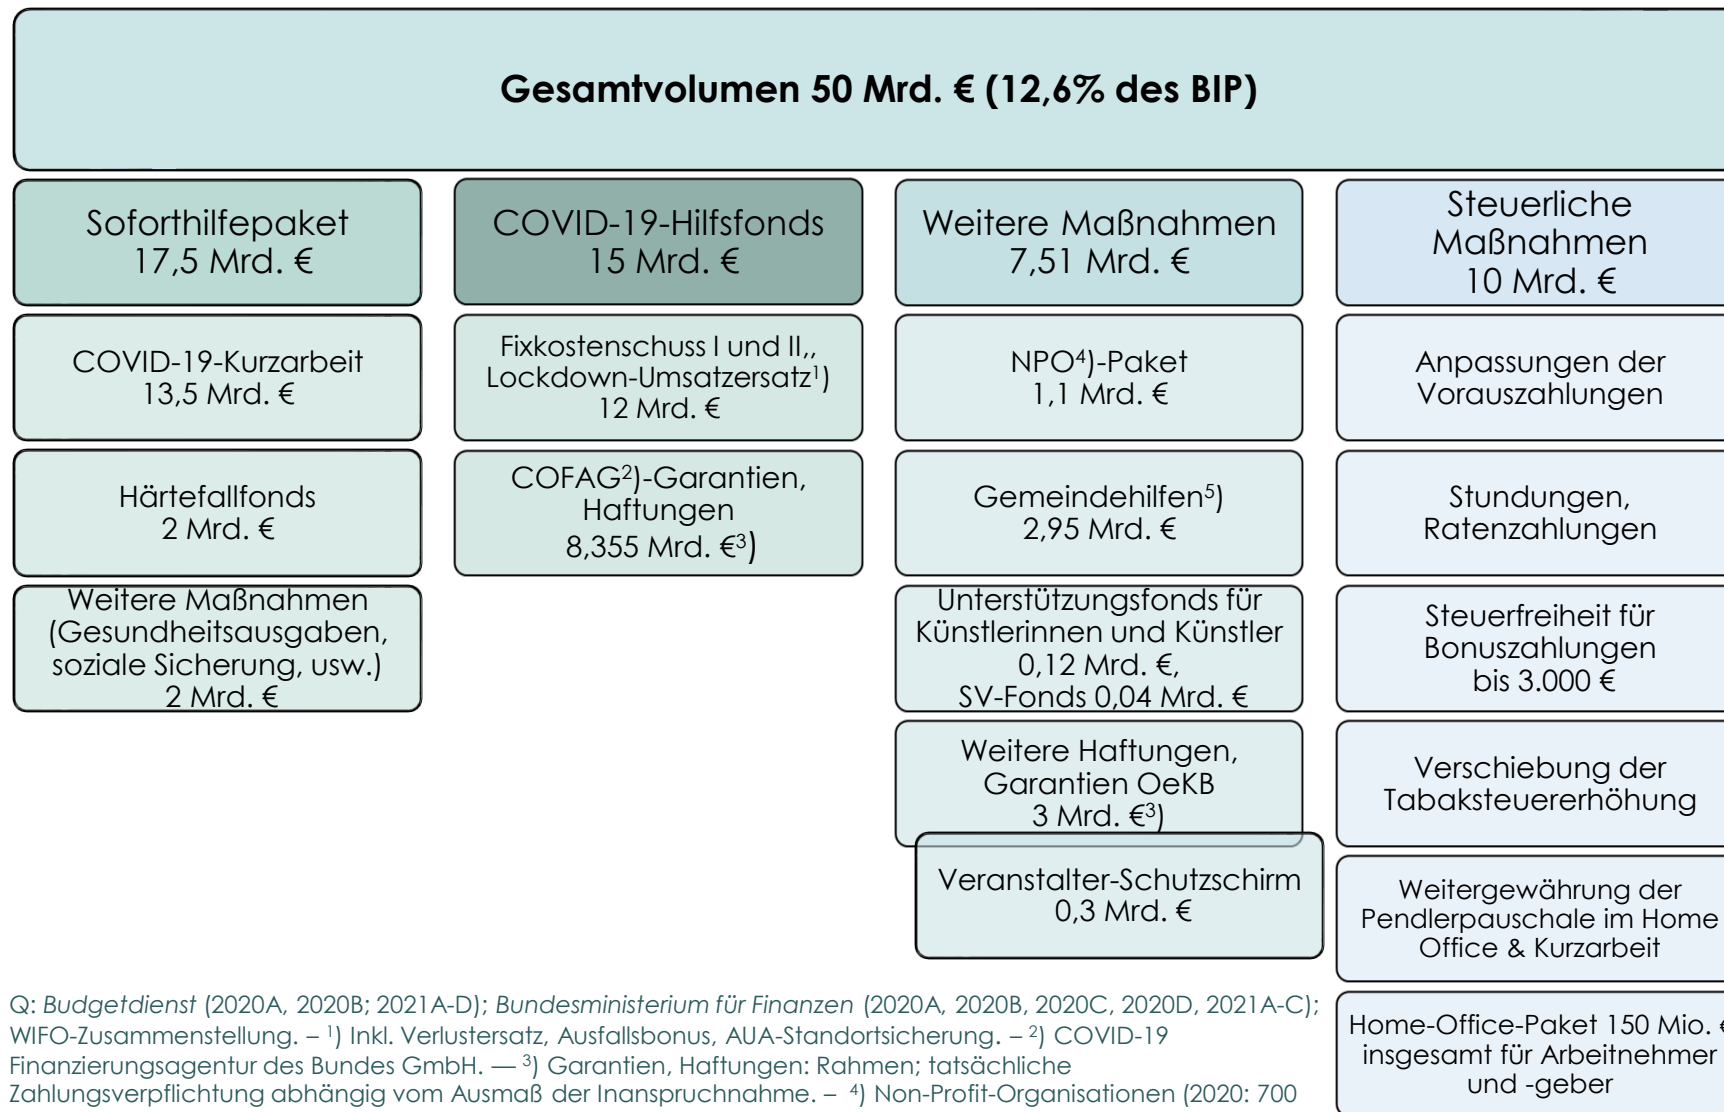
Gesamtvolumen 50 Mrd. € (12,6% des BIP)

Soforthilfepaket 17,5 Mrd. €

COVID-19-Kurzarbeit 13,5 Mrd. €

Härtefallfonds 2 Mrd. €

Weitere Maßnahmen (Gesundheitsausgaben, soziale Sicherung, usw.) 2 Mrd. €

COVID-19-Hilfsfonds 15 Mrd. €

Fixkostenschuss I und II,, Lockdown-Umsatzersatz$^{1}$) 12 Mrd. €

COFAG$^{2}$)-Garantien, Haftungen 8,355 Mrd. €$^{3}$)

Weitere Maßnahmen 7,51 Mrd. €

NPO$^{4}$)-Paket 1,1 Mrd. €

Gemeindehilfen$^{5}$) 2,95 Mrd. €

Unterstützungsfonds für Künstlerinnen und Künstler 0,12 Mrd. €, SV-Fonds 0,04 Mrd. €

Weitere Haftungen, Garantien OeKB 3 Mrd. €$^{3}$)

Veranstalter-Schutzschirm 0,3 Mrd. €

Steuerliche Maßnahmen 10 Mrd. €

Anpassungen der Vorauszahlungen

Stundungen, Ratenzahlungen

Steuerfreiheit für Bonuszahlungen bis 3.000 €

Verschiebung der Tabaksteuererhöhung

Weitergewährung der Pendlerpauschale im Home Office & Kurzarbeit

Home-Office-Paket 150 Mio. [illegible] insgesamt für Arbeitnehmer und -geber

Q: Budgetdienst (2020A, 2020B; 2021A-D); Bundesministerium für Finanzen (2020A, 2020B, 2020C, 2020D, 2021A-C); WIFO-Zusammenstellung. – $^{1}$) Inkl. Verlustersatz, Ausfallsbonus, AUA-Standortsicherung. – $^{2}$) COVID-19 Finanzierungsagentur des Bundes GmbH. — $^{3}$) Garantien, Haftungen: Rahmen; tatsächliche Zahlungsverpflichtung abhängig vom Ausmaß der Inanspruchnahme. – $^{4}$) Non-Profit-Organisationen (2020: 700